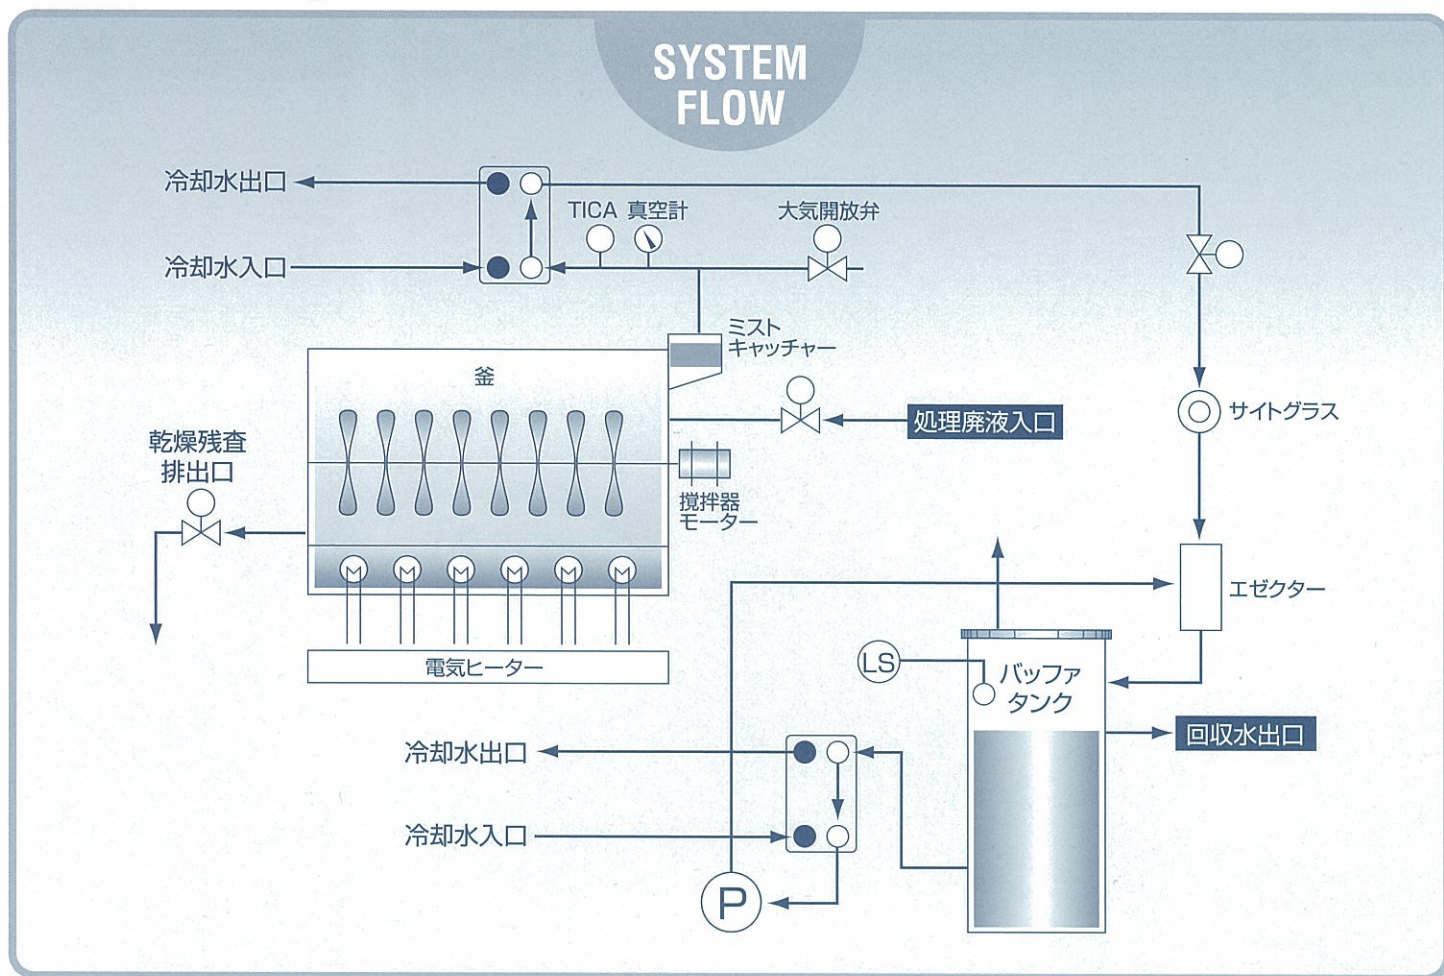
SYSTEM FLOW

冷却水出口

冷却水入口

TICA 真空計

大気開放弁

ミスト キャッチャー

釜

処理廃液入口

サイトグラス

乾燥残査 排出口

撹拌器 モーター

M M M M M M

電気ヒーター

エゼクター

LS

バッファ タンク

回収水出口

冷却水出口

冷却水入口

P